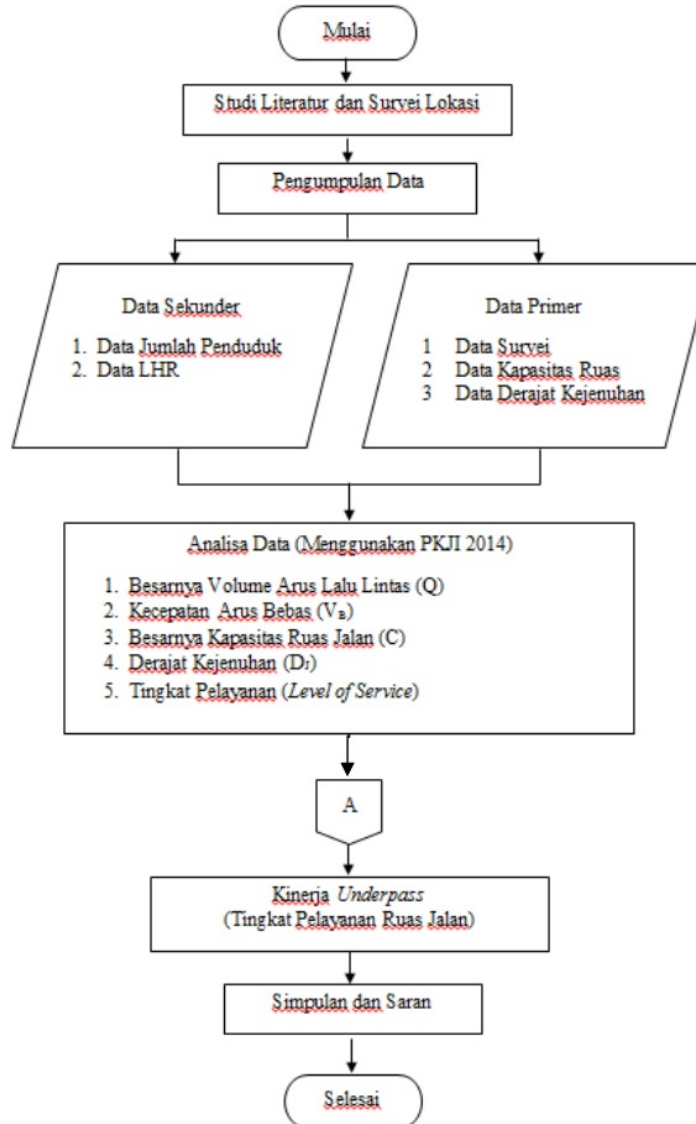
Mulai

Studi Literatur dan Survei Lokasi

Pengumpulan Data

Data Sekunder

1. Data Jumlah Penduduk
2. Data LHR

Data Primer

1 Data Survei
2 Data Kapasitas Ruas
3 Data Derajat Kejenuhan

Analisa Data (Menggunakan PKJI 2014)

1. Besarnya Volume Arus Lalu Lintas (Q)
2. Kecepatan Arus Bebas ($V_B$)
3. Besarnya Kapasitas Ruas Jalan (C)
4. Derajat Kejenuhan ($D_J$)
5. Tingkat Pelayanan (*Level of Service*)

A

Kinerja *Underpass*
(Tingkat Pelayanan Ruas Jalan)

Simpulan dan Saran

Selesai